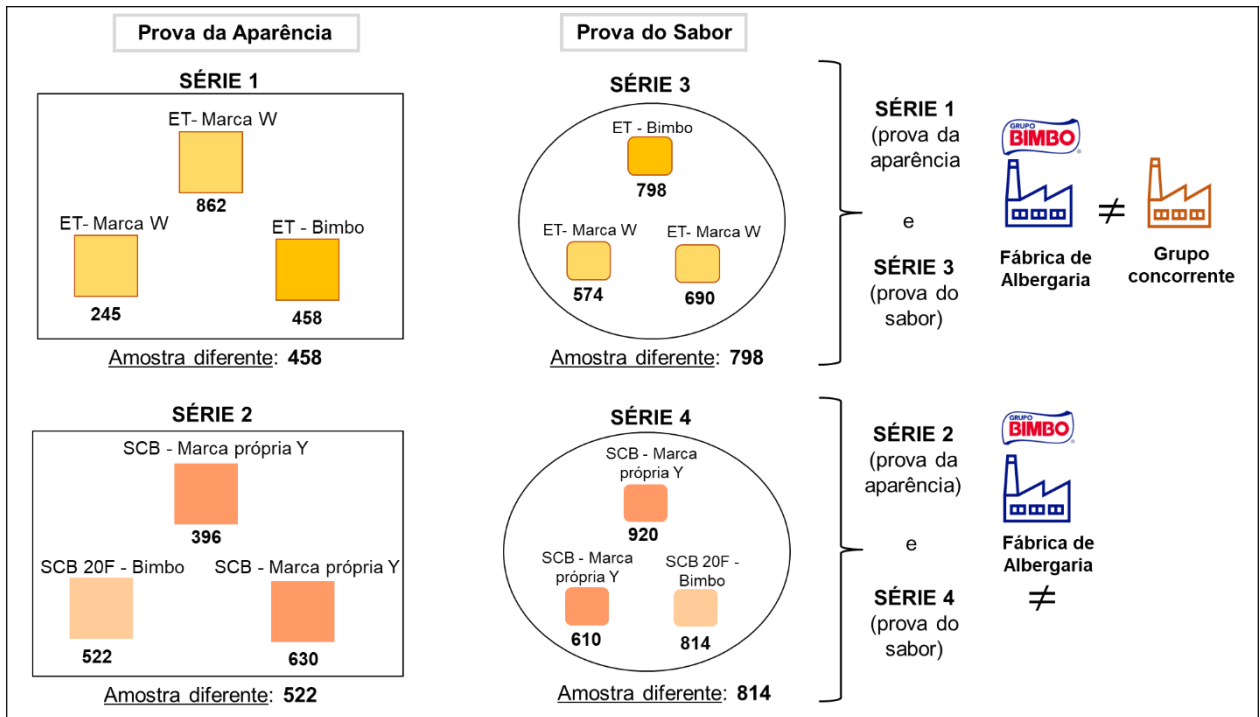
Prova da Aparência

Prova do Sabor

SÉRIE 1

ET- Marca W

862

ET- Marca W

245

ET - Bimbo

458

Amostra diferente: 458

SÉRIE 3

ET - Bimbo

798

ET- Marca W

574

ET- Marca W

690

Amostra diferente: 798

SÉRIE 1 (prova da aparência

e

SÉRIE 3 (prova do sabor)

GRUPO BIMBO

Fábrica de Albergaria

$\neq$

Grupo concorrente

SÉRIE 2

SCB - Marca própria Y

396

SCB 20F - Bimbo

522

SCB - Marca própria Y

630

Amostra diferente: 522

SÉRIE 4

SCB - Marca própria Y

920

SCB - Marca própria Y

610

SCB 20F - Bimbo

814

Amostra diferente: 814

SÉRIE 2 (prova da aparência)

e

SÉRIE 4 (prova do sabor)

GRUPO BIMBO

Fábrica de Albergaria

$\neq$